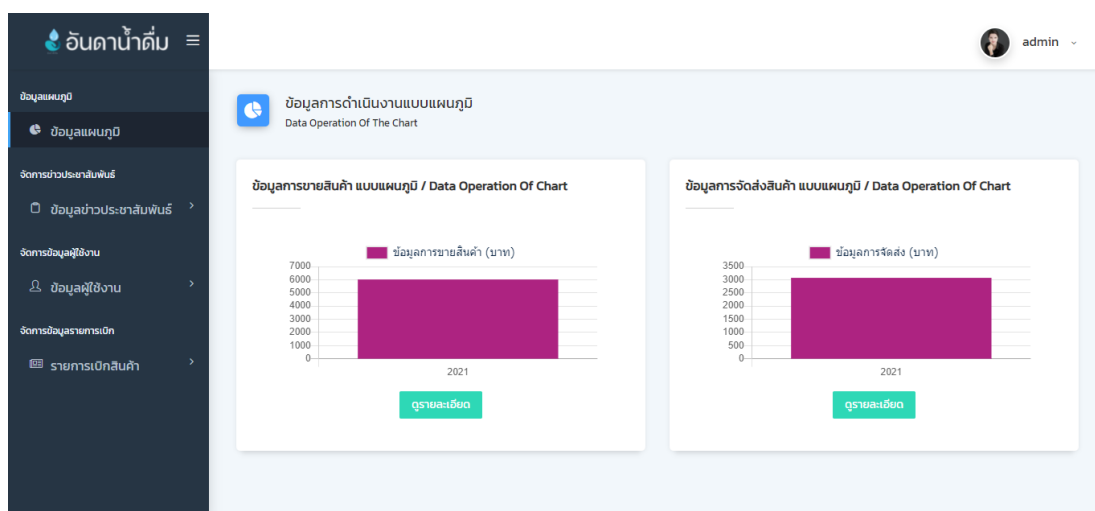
อันดาน้ำดื่ม ≡

admin

ข้อมูลแผนภูมิ

ข้อมูลแผนภูมิ

จัดการข่าวประชาสัมพันธ์

ข้อมูลข่าวประชาสัมพันธ์

จัดการข้อมูลผู้ใช้งาน

ข้อมูลผู้ใช้งาน

จัดการข้อมูลรายการเบิก

รายการเบิกสินค้า

ข้อมูลการดำเนินงานแบบแผนภูมิ
Data Operation Of The Chart

ข้อมูลการขายสินค้า แบบแผนภูมิ / Data Operation Of Chart

ข้อมูลการขายสินค้า (บาท)

7000
6000
5000
4000
3000
2000
1000
0

2021

ดูรายละเอียด

ข้อมูลการจัดส่งสินค้า แบบแผนภูมิ / Data Operation Of Chart

ข้อมูลการจัดส่ง (บาท)

3500
3000
2500
2000
1500
1000
500
0

2021

ดูรายละเอียด